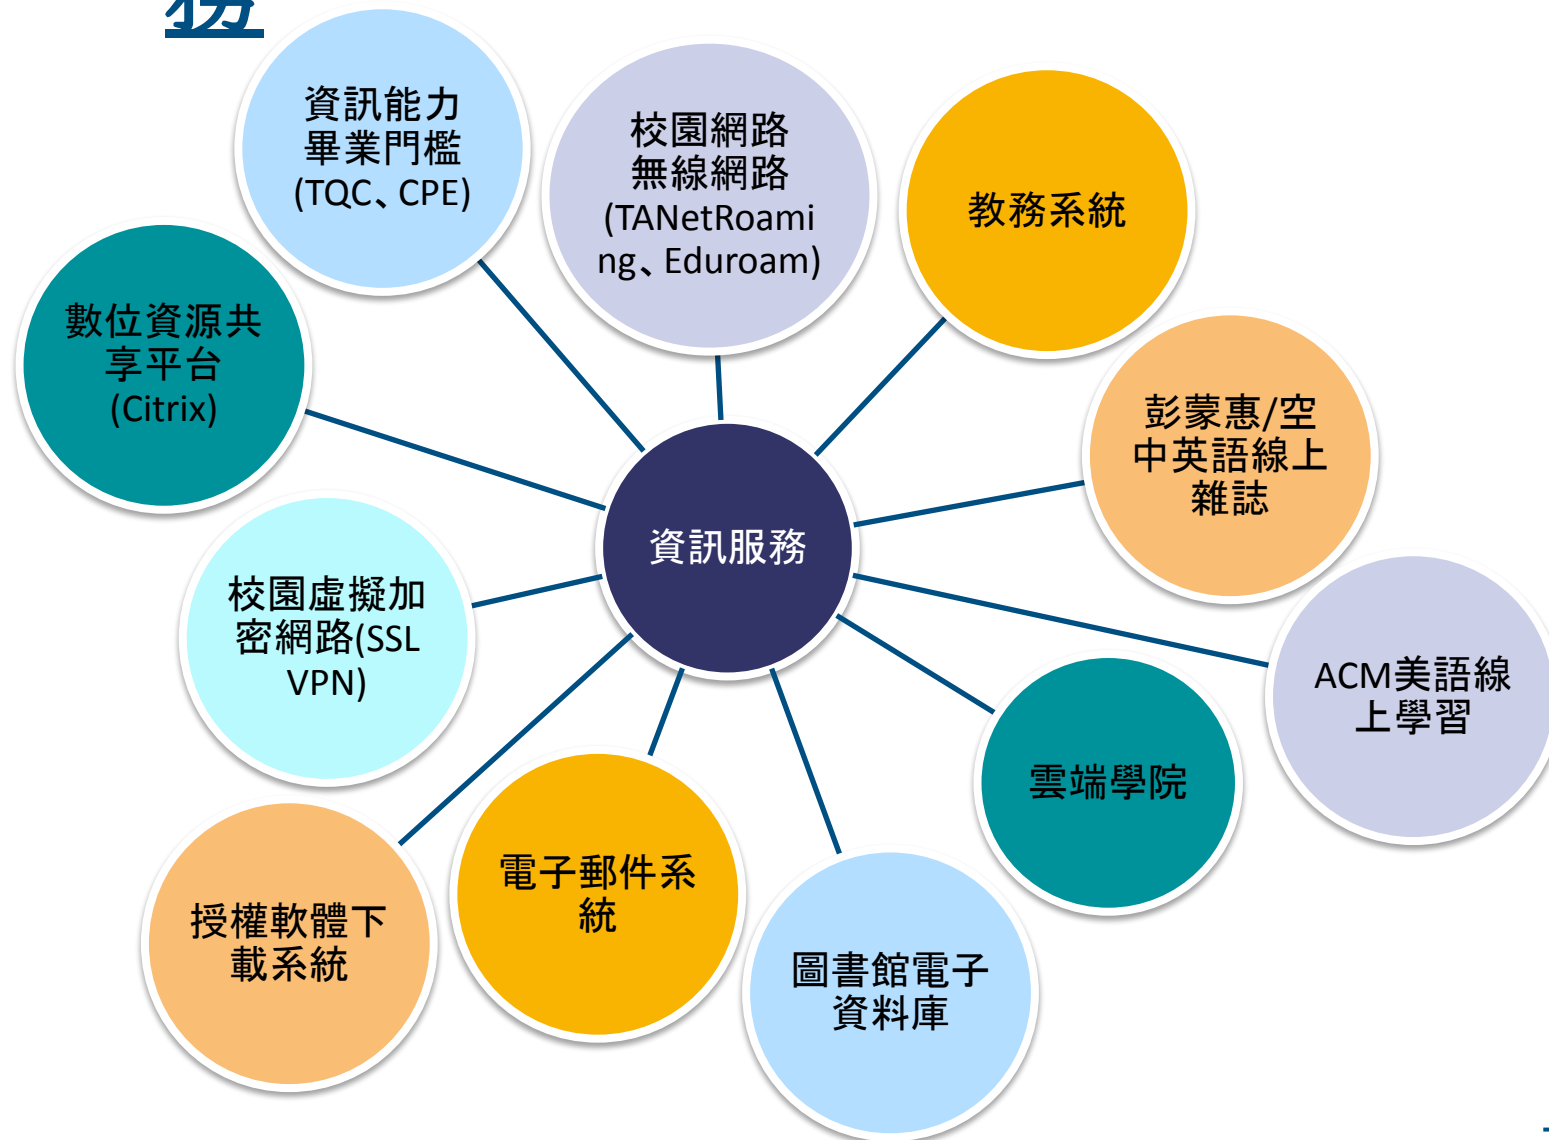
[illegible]

資訊能力畢業門檻(TQC、CPE)

校園網路無線網路(TANetRoaming、Eduroam)

教務系統

數位資源共享平台(Citrix)

彭蒙惠/空中英語線上雜誌

資訊服務

校園虛擬加密網路(SSL VPN)

ACM美語線上學習

雲端學院

電子郵件系統

授權軟體下載系統

圖書館電子資料庫